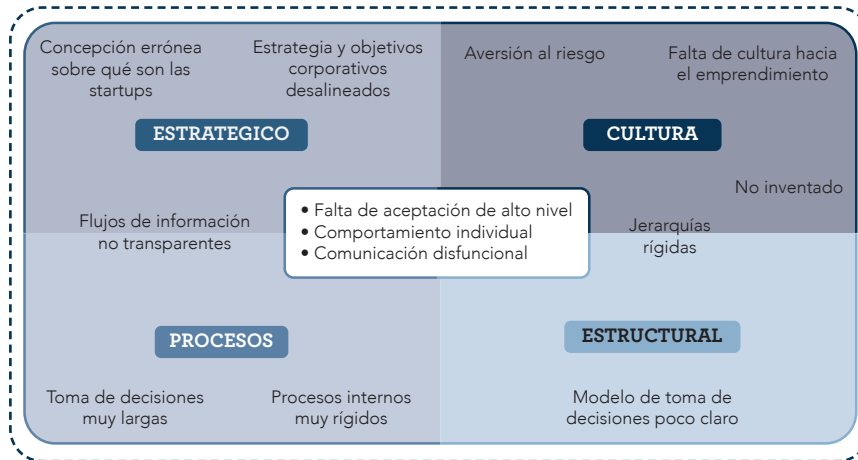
Concepción errónea sobre qué son las startups

Estrategia y objetivos corporativos desalineados

ESTRATEGICO

Aversión al riesgo

Falta de cultura hacia el emprendimiento

CULTURA

No inventado

Flujos de información no transparentes

• Falta de aceptación de alto nivel
• Comportamiento individual
• Comunicación disfuncional

Jerarquías rígidas

PROCESOS

ESTRUCTURAL

Toma de decisiones muy largas

Procesos internos muy rígidos

Modelo de toma de decisiones poco claro